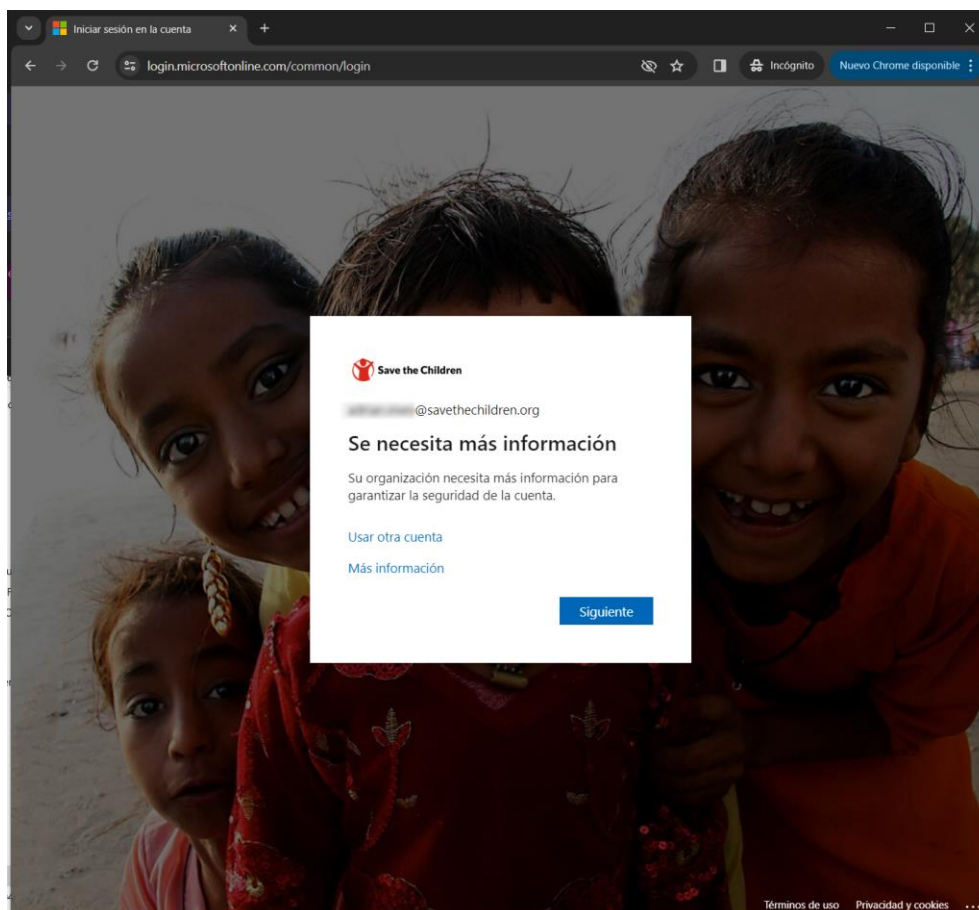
Iniciar sesión en la cuenta
login.microsoftonline.com/common/login
Incógnito
Nuevo Chrome disponible

Save the Children

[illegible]@savethechildren.org

Se necesita más información

Su organización necesita más información para garantizar la seguridad de la cuenta.

Usar otra cuenta

Más información

Siguiente

Términos de uso Privacidad y cookies ...